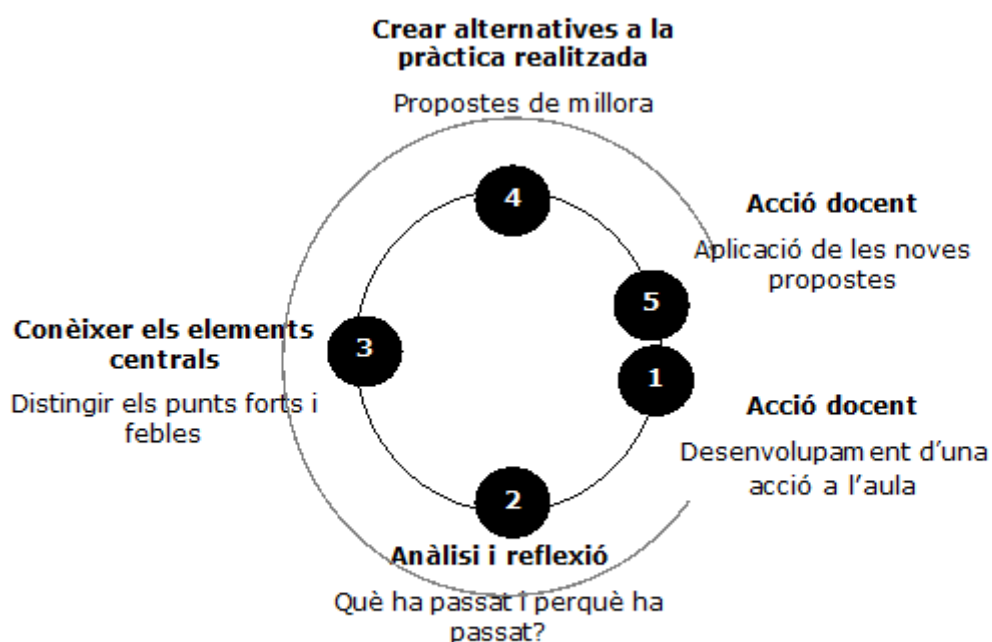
**Crear alternatives a la pràctica realitzada**

Propostes de millora

4

**Acció docent**

Aplicació de les noves propostes

5

**Conèixer els elements centrals**

Distingir els punts forts i febles

3

1

**Acció docent**

Desenvolupament d'una acció a l'aula

2

**Anàlisi i reflexió**

Què ha passat i perquè ha passat?